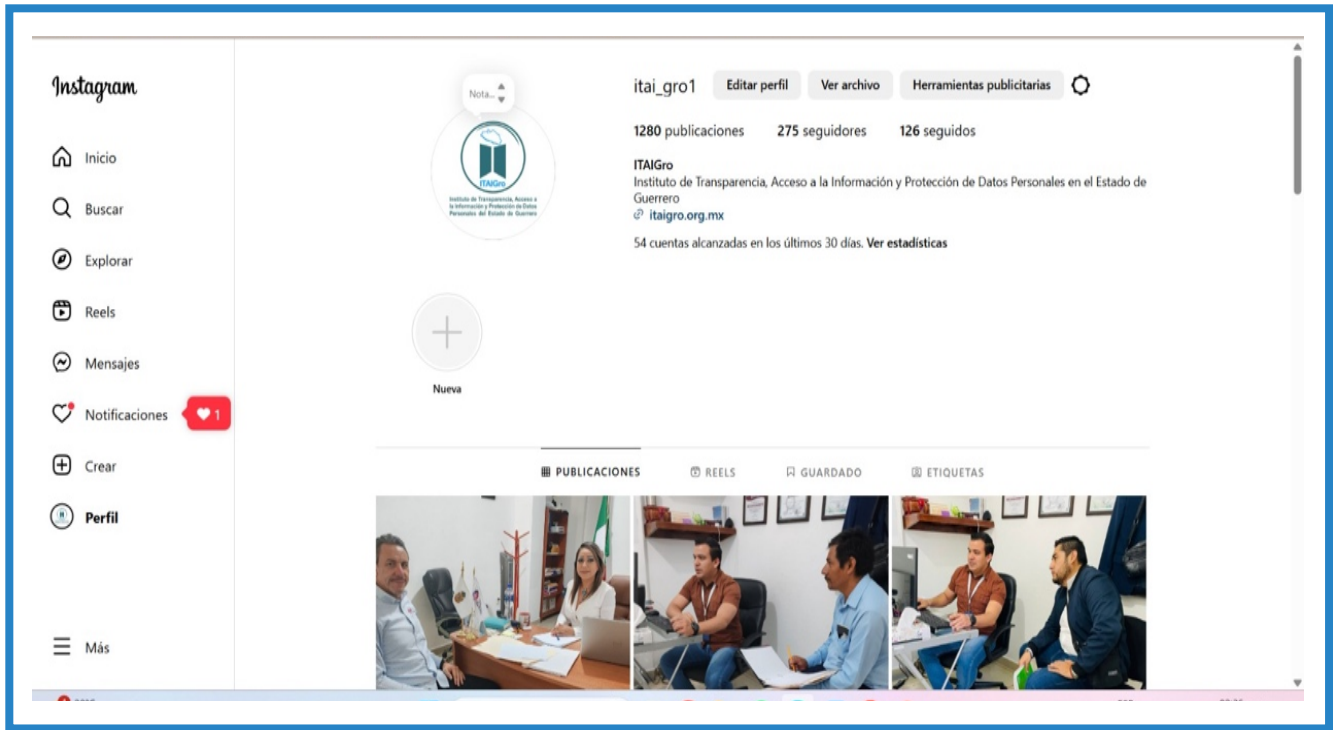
Instagram

Inicio

Buscar

Explorar

Reels

Mensajes

Notificaciones 1

Crear

Perfil

Más

Nota...

ITAIGro
Instituto de Transparencia, Acceso a la Información y Protección de Datos Personales del Estado de Guerrero

itai_gro1 Editar perfil Ver archivo Herramientas publicitarias

1280 publicaciones 275 seguidores 126 seguidos

ITAIGro
Instituto de Transparencia, Acceso a la Información y Protección de Datos Personales en el Estado de Guerrero
itaigro.org.mx

54 cuentas alcanzadas en los últimos 30 días. Ver estadísticas

Nueva

PUBLICACIONES REELS GUARDADO ETIQUETAS